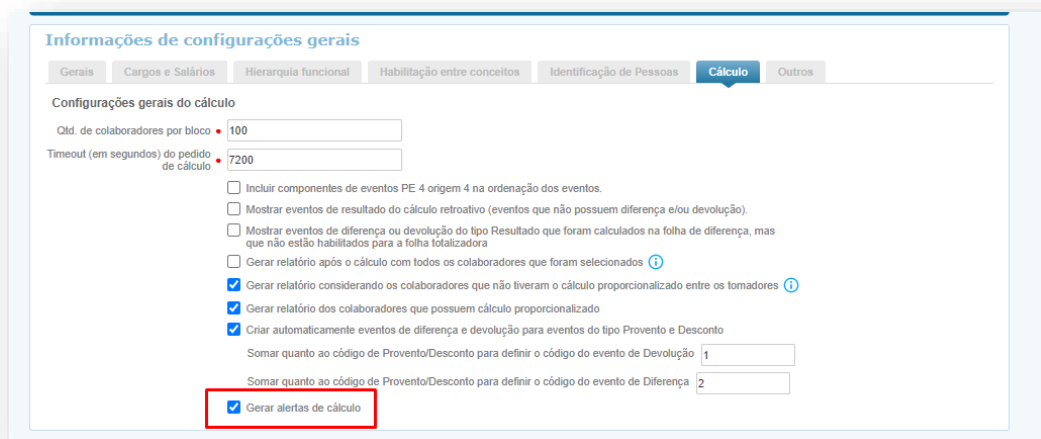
Informações de configurações gerais

Gerais | Cargos e Salários | Hierarquia funcional | Habilitação entre conceitos | Identificação de Pessoas | Cálculo | Outros

Configurações gerais do cálculo

Qtd. de colaboradores por bloco • 100

Timeout (em segundos) do pedido de cálculo • 7200

Incluir componentes de eventos PE 4 origem 4 na ordenação dos eventos.

Mostrar eventos de resultado do cálculo retroativo (eventos que não possuem diferença e/ou devolução).

Mostrar eventos de diferença ou devolução do tipo Resultado que foram calculados na folha de diferença, mas que não estão habilitados para a folha totalizadora

Gerar relatório após o cálculo com todos os colaboradores que foram selecionados

Gerar relatório considerando os colaboradores que não tiveram o cálculo proporcionalizado entre os tomadores

Gerar relatório dos colaboradores que possuem cálculo proporcionalizado

Criar automaticamente eventos de diferença e devolução para eventos do tipo Provento e Desconto

Somar quanto ao código de Provento/Desconto para definir o código do evento de Devolução 1

Somar quanto ao código de Provento/Desconto para definir o código do evento de Diferença 2

Gerar alertas de cálculo